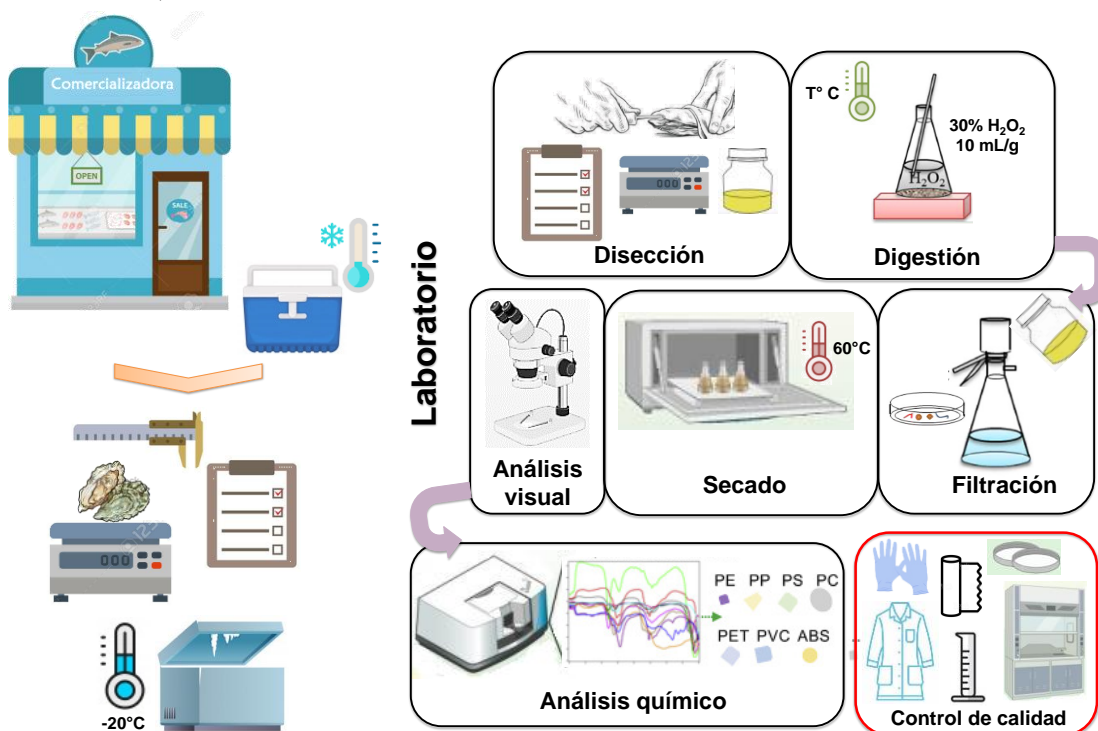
Comercializadora

OPEN

SALE

000

-20°C

Laboratorio

Disección

T° C

30% $H_2O_2$
10 mL/g

$H_2O_2$

Digestión

Análisis visual

60°C

Secado

Filtración

PE PP PS PC
PET PVC ABS

Análisis químico

Control de calidad